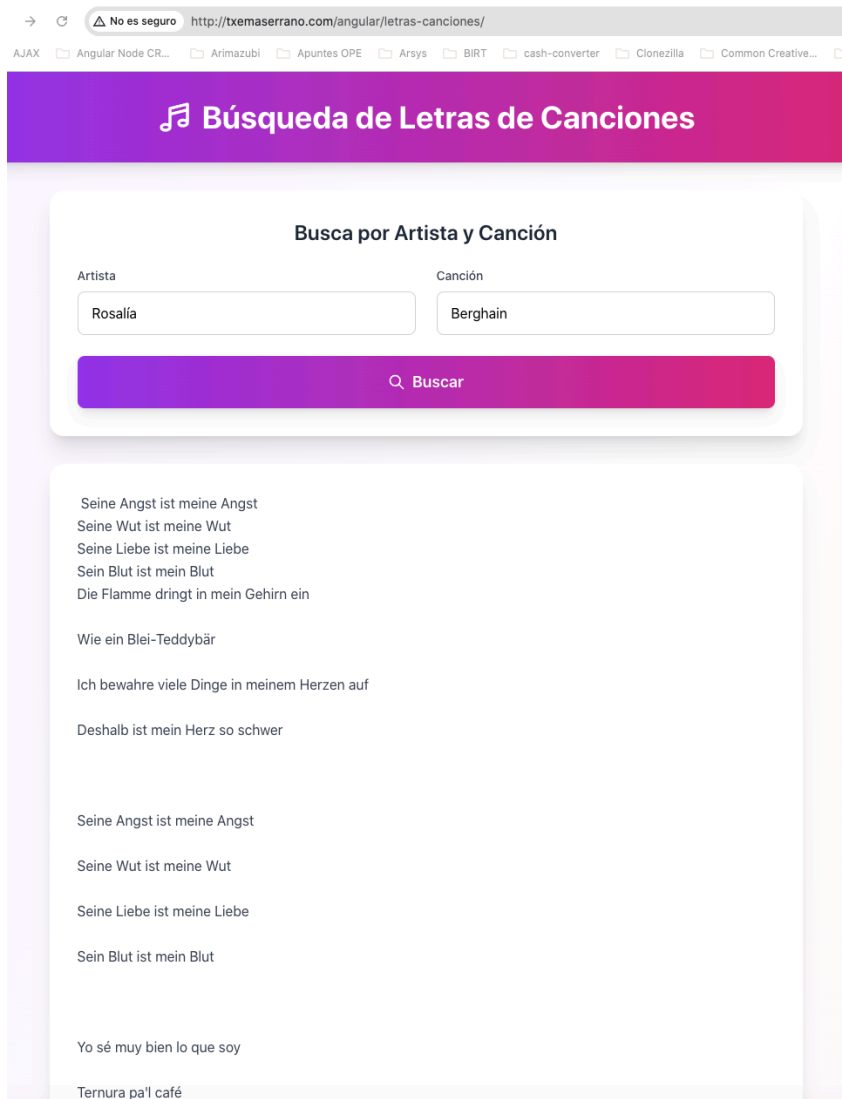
No es seguro http://txemaserrano.com/angular/letras-canciones/

AJAX Angular Node CR... Arimazubi Apuntes OPE Arsys BIRT cash-converter Clonezilla Common Creative...

Búsqueda de Letras de Canciones

Busca por Artista y Canción

Artista
Rosalía

Canción
Berghain

Buscar

Seine Angst ist meine Angst
Seine Wut ist meine Wut
Seine Liebe ist meine Liebe
Sein Blut ist mein Blut
Die Flamme dringt in mein Gehirn ein

Wie ein Blei-Teddybär

Ich bewahre viele Dinge in meinem Herzen auf

Deshalb ist mein Herz so schwer

Seine Angst ist meine Angst

Seine Wut ist meine Wut

Seine Liebe ist meine Liebe

Sein Blut ist mein Blut

Yo sé muy bien lo que soy

Ternura pa'l café